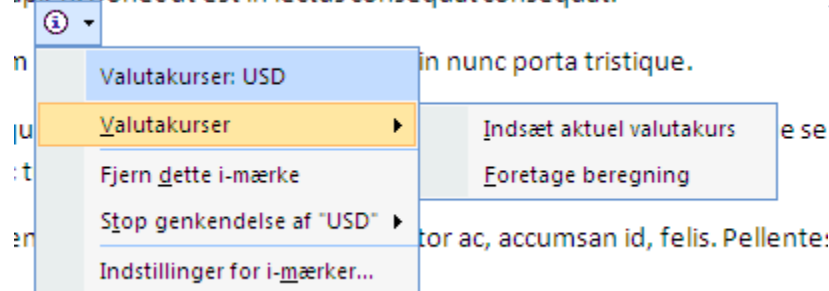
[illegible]

n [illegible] in nunc porta tristique.

ju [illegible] e se

: t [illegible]

en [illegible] tor ac, accumsan id, felis. Pellentes

Valutakurser: USD

Valutakurser

Fjern dette i-mærke

Stop genkendelse af "USD"

Indstillinger for i-mærker...

Indsæt aktuel valutakurs

Foretage beregning